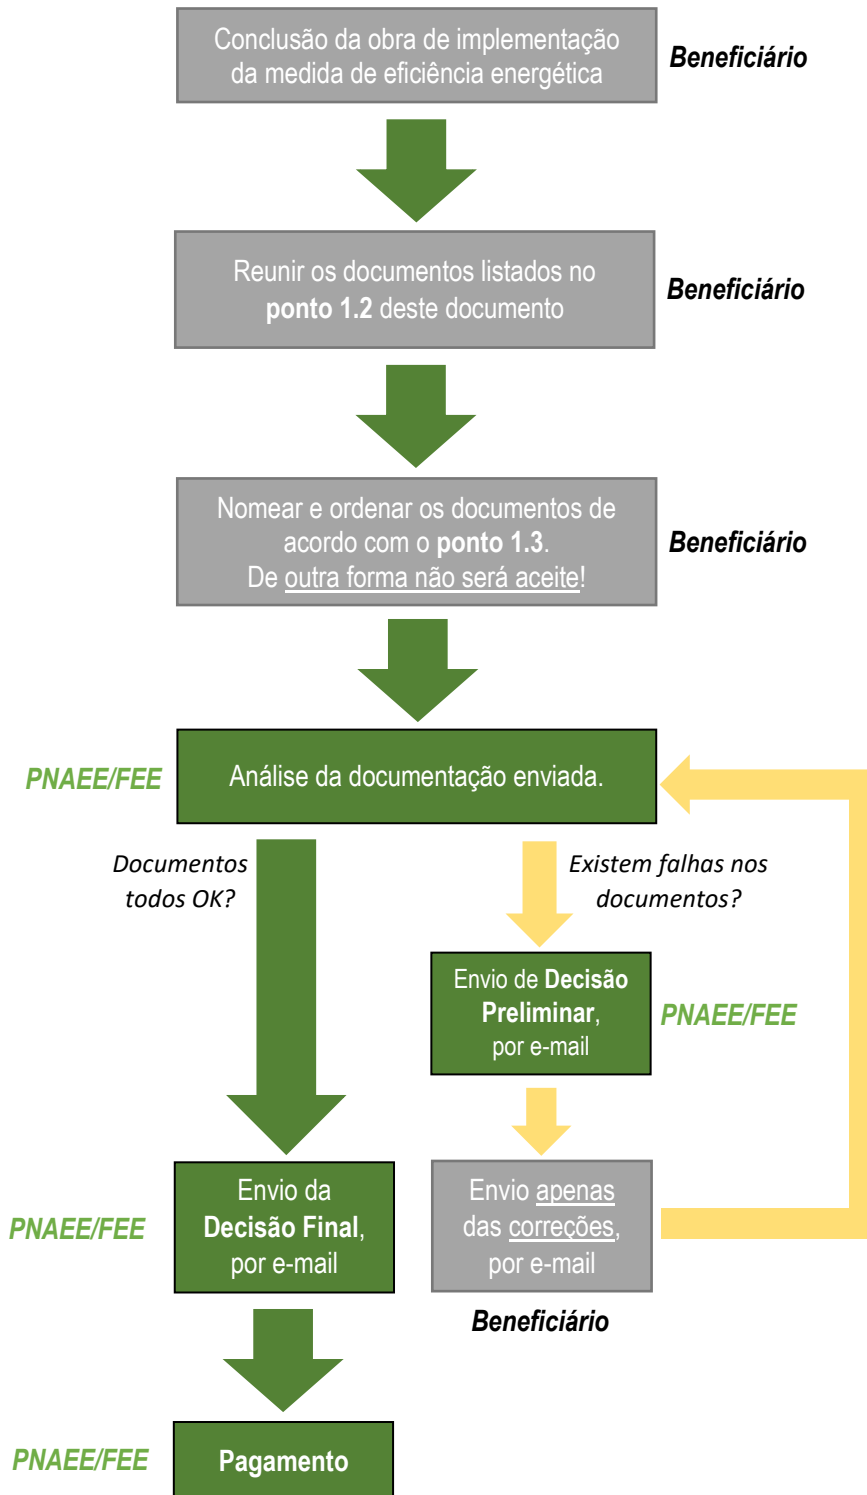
Conclusão da obra de implementação da medida de eficiência energética

Beneficiário

Reunir os documentos listados no ponto 1.2 deste documento

Beneficiário

Nomear e ordenar os documentos de acordo com o ponto 1.3. De outra forma não será aceite!

Beneficiário

PNAEE/FEE

Análise da documentação enviada.

Documentos todos OK?

Existem falhas nos documentos?

Envio de Decisão Preliminar, por e-mail

PNAEE/FEE

PNAEE/FEE

Envio da Decisão Final, por e-mail

Envio apenas das correções, por e-mail

Beneficiário

PNAEE/FEE

Pagamento